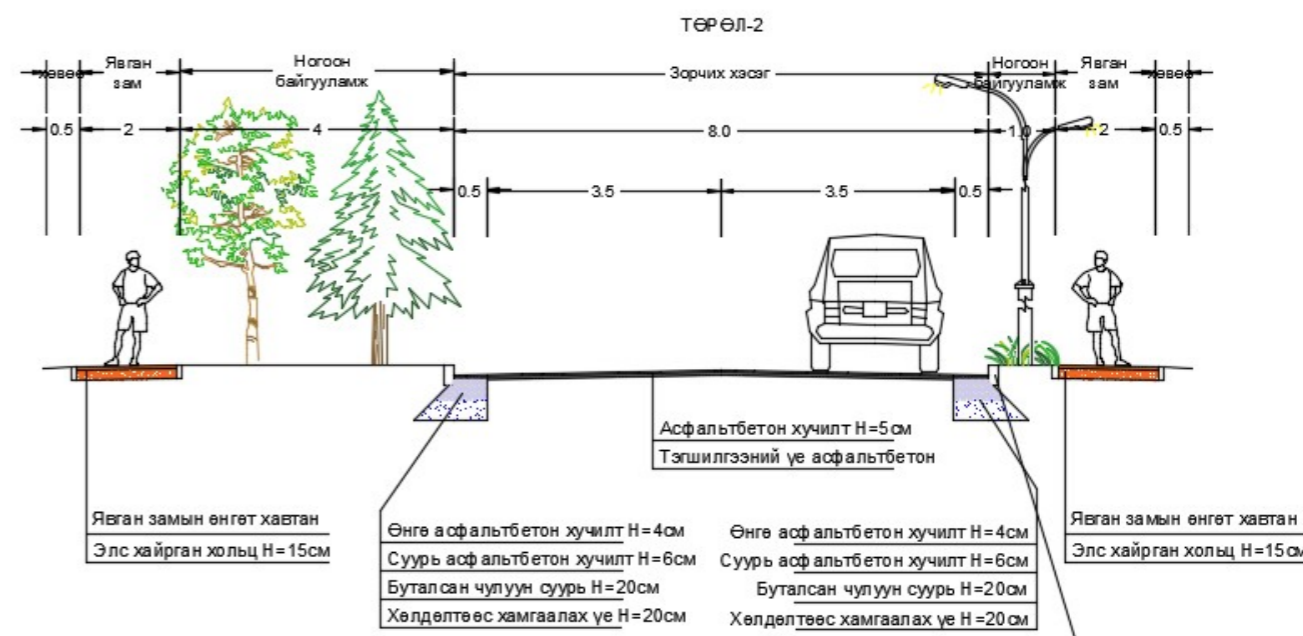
ТӨРӨЛ-2

Жвээ
Явган зам
Ногоон байгууламж
Зорчих хэсэг
Ногоон байгууламж
Явган зам
Жвээ

0.5
2
4
8.0
1.0
2
0.5

0.5
3.5
3.5
0.5

Асфальтбетон хучилт Н=5см
Тэшилгээний үе асфальтбетон

Явган замын өнгөт хавтан
Элс хайрган хольц Н=15см

Өнгө асфальтбетон хучилт Н=4см
Суурь асфальтбетон хучилт Н=6см
Буталсан чулуун суурь Н=20см
Хөлдөлтөөс хамгаалах үе Н=20см

Өнгө асфальтбетон хучилт Н=4см
Суурь асфальтбетон хучилт Н=6см
Буталсан чулуун суурь Н=20см
Хөлдөлтөөс хамгаалах үе Н=20см

Явган замын өнгөт хавтан
Элс хайрган хольц Н=15см